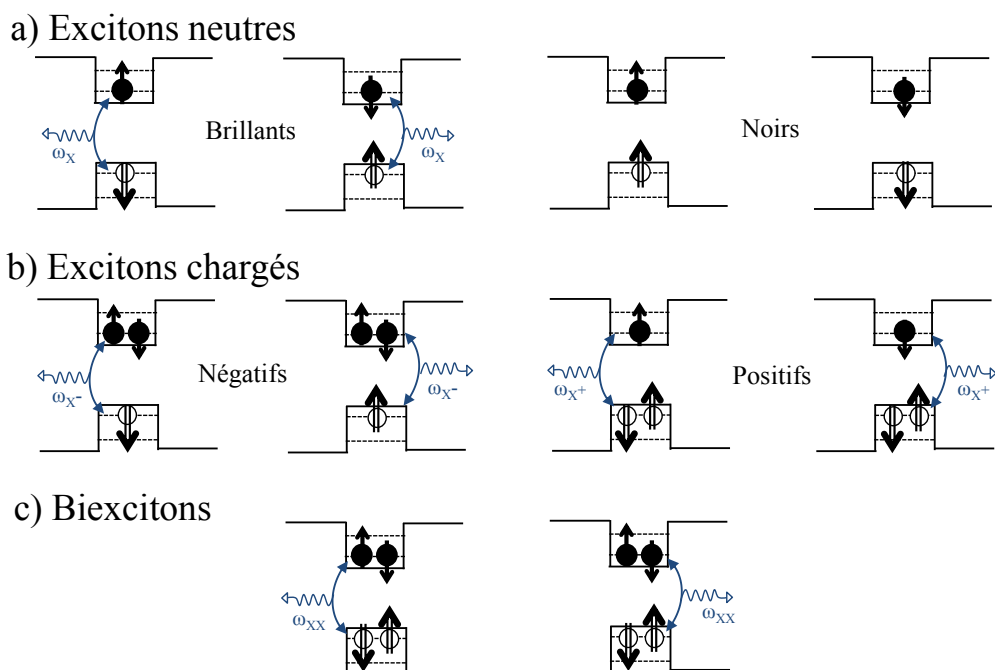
a) Excitons neutres

$\omega_X$

Brillants

$\omega_X$

Noirs

b) Excitons chargés

$\omega_{X^-}$

Négatifs

$\omega_{X^-}$

$\omega_{X^+}$

Positifs

$\omega_{X^+}$

c) Biexcitons

$\omega_{XX}$

$\omega_{XX}$